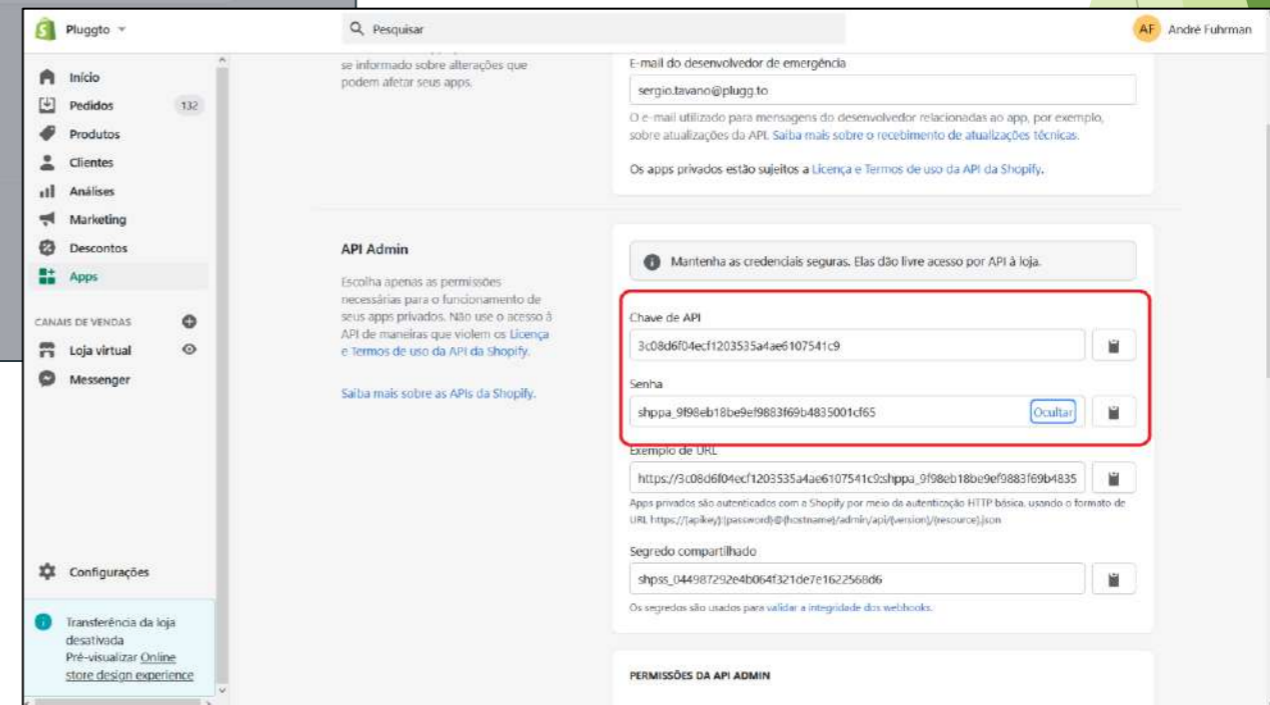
Pluggto

Pesquisar

AF André Fuhrman

Início
Pedidos 132
Produtos
Clientes
Análises
Marketing
Descontos
Apps

CANAIS DE VENDAS
Loja virtual
Messenger

Configurações

Transferência da loja desativada
Pré-visualizar Online store design experience

se informado sobre alterações que podem afetar seus apps.

E-mail do desenvolvedor de emergência
sergio.tavano@plugg.to
O e-mail utilizado para mensagens do desenvolvedor relacionadas ao app, por exemplo, sobre atualizações da API. Saiba mais sobre o recebimento de atualizações técnicas.

Os apps privados estão sujeitos a Licença e Termos de uso da API da Shopify.

API Admin
Escolha apenas as permissões necessárias para o funcionamento de seus apps privados. Não use o acesso à API de maneiras que violem os Licença e Termos de uso da API da Shopify.

Saiba mais sobre as APIs da Shopify.

Mantenha as credenciais seguras. Elas dão livre acesso por API à loja.

Chave de API
3c08d6f04ecf1203535a4ae6107541c9

Senha
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
Ocultar

Exemplo de URL
https://3c08d6f04ecf1203535a4ae6107541c9:shppa_9f98eb18be9ef9883f69b4835
Apps privados são autenticados com a Shopify por meio da autenticação HTTP básica, usando o formato de URL https://{apikey}:{password}@{hostname}/admin/api/{version}/{resource}.json

Segredo compartilhado
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
Os segredos são usados para validar a integridade dos webhooks.

PERMISSÕES DA API ADMIN